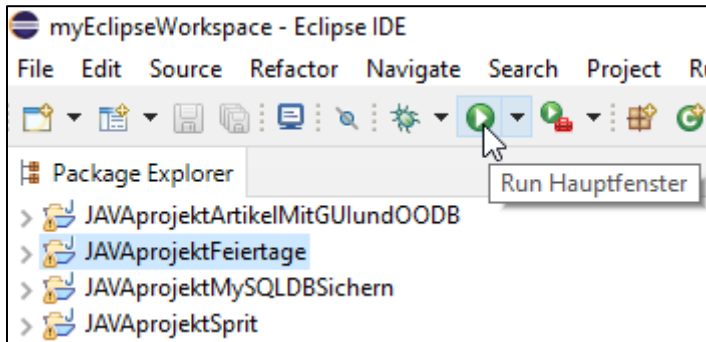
myEclipseWorkspace - Eclipse IDE

File Edit Source Refactor Navigate Search Project R

Package Explorer

Run Hauptfenster

JAVAprojektArtikelMitGUIundOODB
JAVAprojektFeiertage
JAVAprojektMySQLDBSichern
JAVAprojektSprit